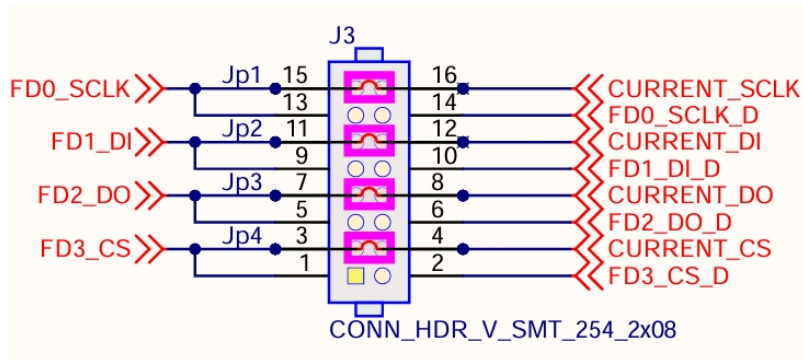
J3

FD0_SCLK
Jp1
15
16
CURRENT_SCLK
13
14
FD0_SCLK_D

FD1_DI
Jp2
11
12
CURRENT_DI
9
10
FD1_DI_D

FD2_DO
Jp3
7
8
CURRENT_DO
5
6
FD2_DO_D

FD3_CS
Jp4
3
4
CURRENT_CS
1
2
FD3_CS_D

CONN_HDR_V_SMT_254_2x08